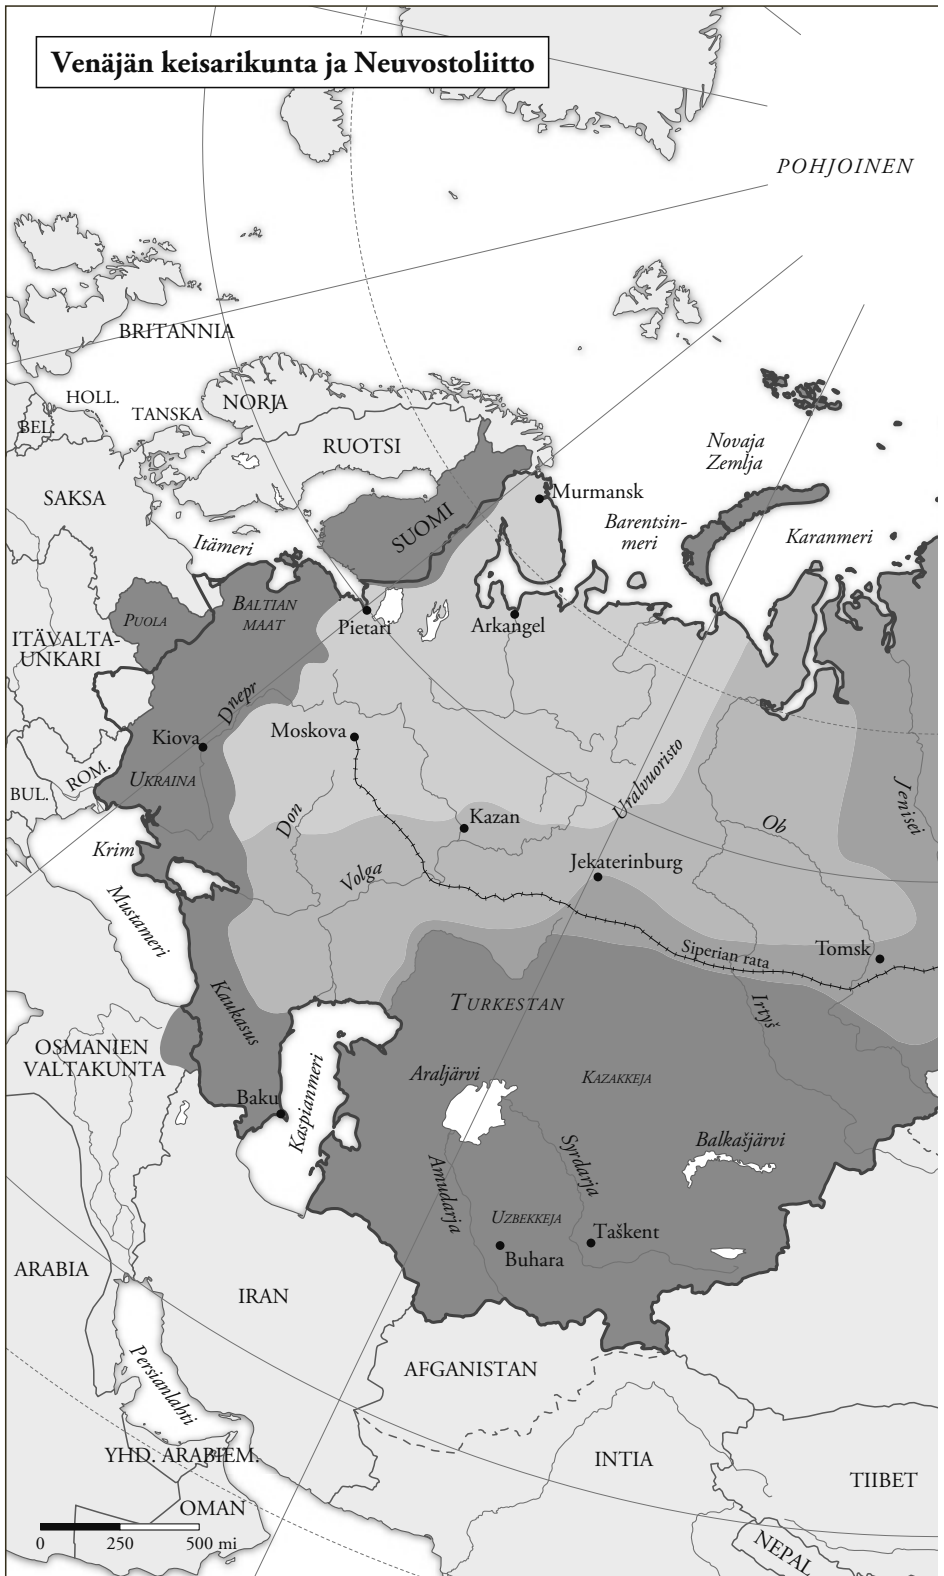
Venäjän keisarikunta ja Neuvostoliitto

POHJOINEN

BRITANNIA
HOLL.
BEL.
TANSKA
NORJA
RUOTSI
SAKSA
SUOMI
Murmansk
Novaja Zemlja
Barentsinmeri
Karanmeri
Itämeri
PUOLA
BALTIAN MAAT
Pietari
Arkangel
ITÄVALTA-UNKARI
Dnepr
Kiova
Moskova
ROM.
UKRAINA
BUL.
Don
Kazan
Uralvuoristo
Ob
Jenisei
Krim
Volga
Jekaterinburg
Mustameri
Siperian rata
Tomsk
TURKESTAN
Irtyš
Kaukasus
OSMANIEN VALTAKUNTA
Araljärvi
KAZAKKEJA
Baku
Kaspianmeri
Syrdarja
Balkašjärvi
Amudarja
UZBEKKEJA
Taškent
Buhara
ARABIA
IRAN
Persianlahti
AFGANISTAN
YHD. ARABIEM.
INTIA
TIIBET
OMAN
NEPAL
0
250
500 mi